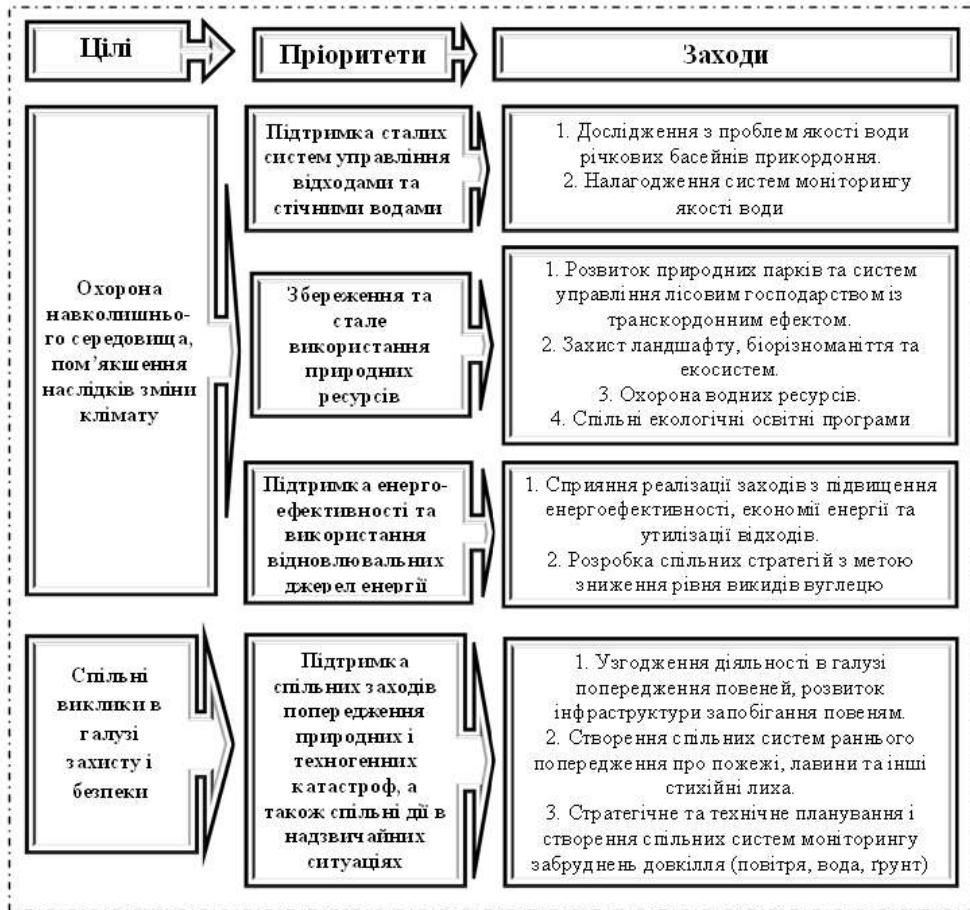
Цілі

Пріоритети

Заходи

Охорона навколишнього середовища, пом’якшення наслідків зміни клімату

Підтримка сталих систем управління відходами та стічними водами

1. Дослідження з проблем якості води річкових басейнів прикордоння.
2. Налагодження систем моніторингу якості води

Збереження та стале використання природних ресурсів

1. Розвиток природних парків та систем управління лісовим господарством із транскордонним ефектом.
2. Захист ландшафту, біорізноманіття та екосистем.
3. Охорона водних ресурсів.
4. Спільні екологічні освітні програми

Підтримка енергоефективності та використання відновлювальних джерел енергії

1. Сприяння реалізації заходів з підвищення енергоефективності, економії енергії та утилізації відходів.
2. Розробка спільних стратегій з метою зниження рівня викидів вуглецю

Спільні виклики в галузі захисту і безпеки

Підтримка спільних заходів попередження природних і техногенних катастроф, а також спільні дії в надзвичайних ситуаціях

1. Узгодження діяльності в галузі попередження повеней, розвиток інфраструктури запобігання повеням.
2. Створення спільних систем раннього попередження про пожежі, лавини та інші стихійні лиха.
3. Стратегічне та технічне планування і створення спільних систем моніторингу забруднень довкілля (повітря, вода, ґрунт)